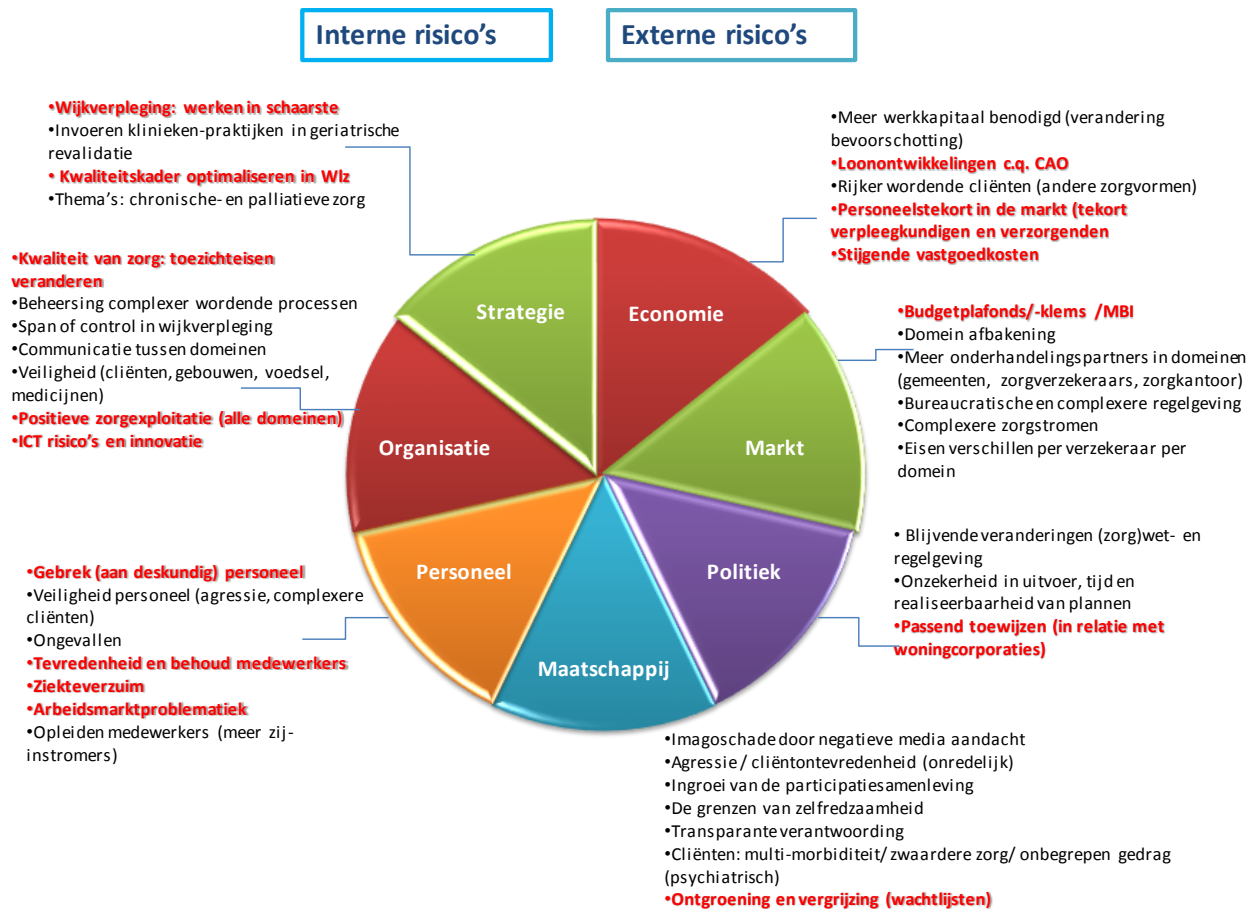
Interne risico's

Externe risico's

•Wijkverpleging: werken in schaarste
•Invoeren klinieken-praktijken in geriatrische revalidatie
• Kwaliteitskader optimaliseren in Wlz
•Thema's: chronische- en palliatieve zorg

•Meer werkkapitaal benodigd (verandering bevoorschotting)
•Loonontwikkelingen c.q. CAO
•Rijker wordende cliënten (andere zorgvormen)
•Personeelstekort in de markt (tekort verpleegkundigen en verzorgenden
•Stijgende vastgoedkosten

•Kwaliteit van zorg: toezichteisen veranderen
•Beheersing complexer wordende processen
•Span of control in wijkverpleging
•Communicatie tussen domeinen
•Veiligheid (cliënten, gebouwen, voedsel, medicijnen)
•Positieve zorgexploitatie (alle domeinen)
•ICT risico's en innovatie

Strategie

Economie

Organisatie

Markt

Personeel

Politiek

Maatschappij

•Budgetplafonds/-klems /MBI
•Domein afbakening
•Meer onderhandelingspartners in domeinen (gemeenten, zorgverzekeraars, zorgkantoor)
•Bureaucratische en complexere regelgeving
•Complexere zorgstromen
•Eisen verschillen per verzekeraar per domein

• Blijvende veranderingen (zorg)wet- en regelgeving
•Onzekerheid in uitvoer, tijd en realiseerbaarheid van plannen
•Passend toewijzen (in relatie met woningcorporaties)

•Gebrek (aan deskundig) personeel
•Veiligheid personeel (agressie, complexere cliënten)
•Ongevallen
•Tevredenheid en behoud medewerkers
•Ziekteverzuim
•Arbeidsmarktproblematiek
•Opleiden medewerkers (meer zij-instromers)

•Imagoschade door negatieve media aandacht
•Agressie / cliëntontevredenheid (onredelijk)
•Ingroei van de participatiesamenleving
•De grenzen van zelfredzaamheid
•Transparante verantwoording
•Cliënten: multi-morbiditeit/ zwaardere zorg/ onbegrepen gedrag (psychiatrisch)
•Ontgroening en vergrijzing (wachtlijsten)